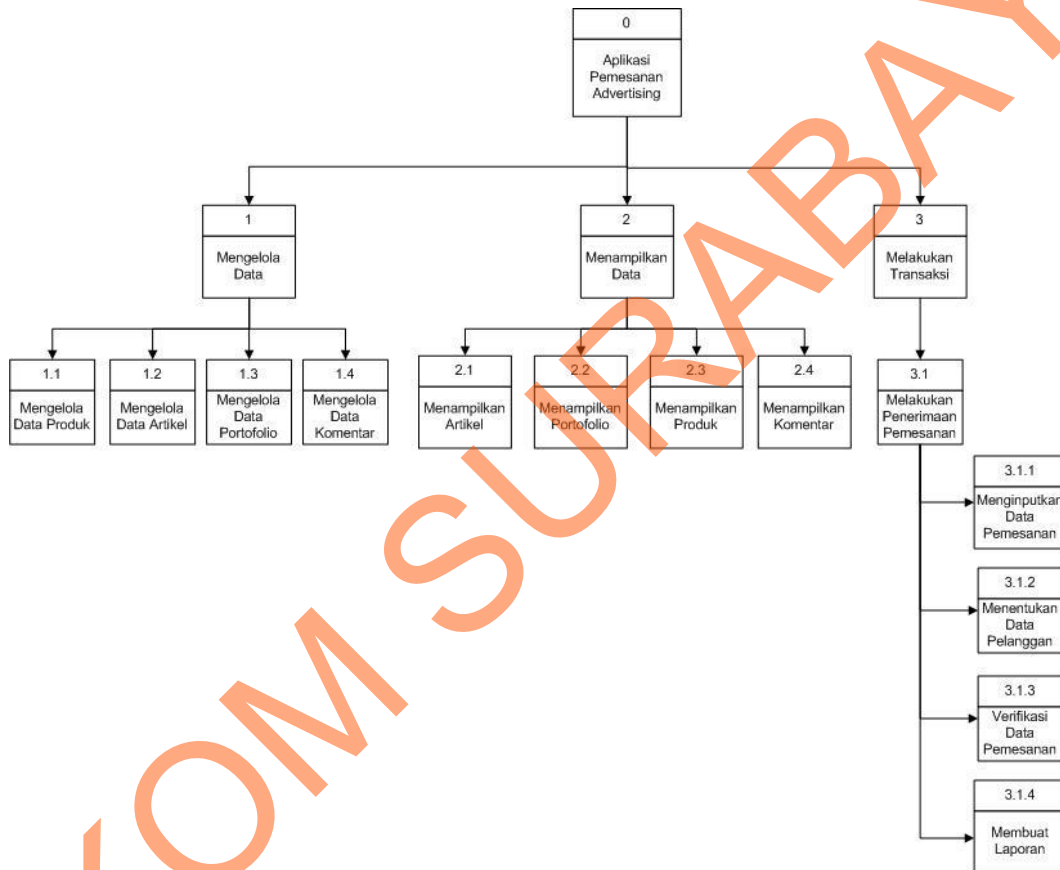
0
Aplikasi Pemesanan Advertising

1
Mengelola Data

2
Menampilkan Data

3
Melakukan Transaksi

1.1
Mengelola Data Produk

1.2
Mengelola Data Artikel

1.3
Mengelola Data Portofolio

1.4
Mengelola Data Komentar

2.1
Menampilkan Artikel

2.2
Menampilkan Portofolio

2.3
Menampilkan Produk

2.4
Menampilkan Komentar

3.1
Melakukan Penerimaan Pemesanan

3.1.1
Menginputkan Data Pemesanan

3.1.2
Menentukan Data Pelanggan

3.1.3
Verifikasi Data Pemesanan

3.1.4
Membuat Laporan

OM SURABAYA